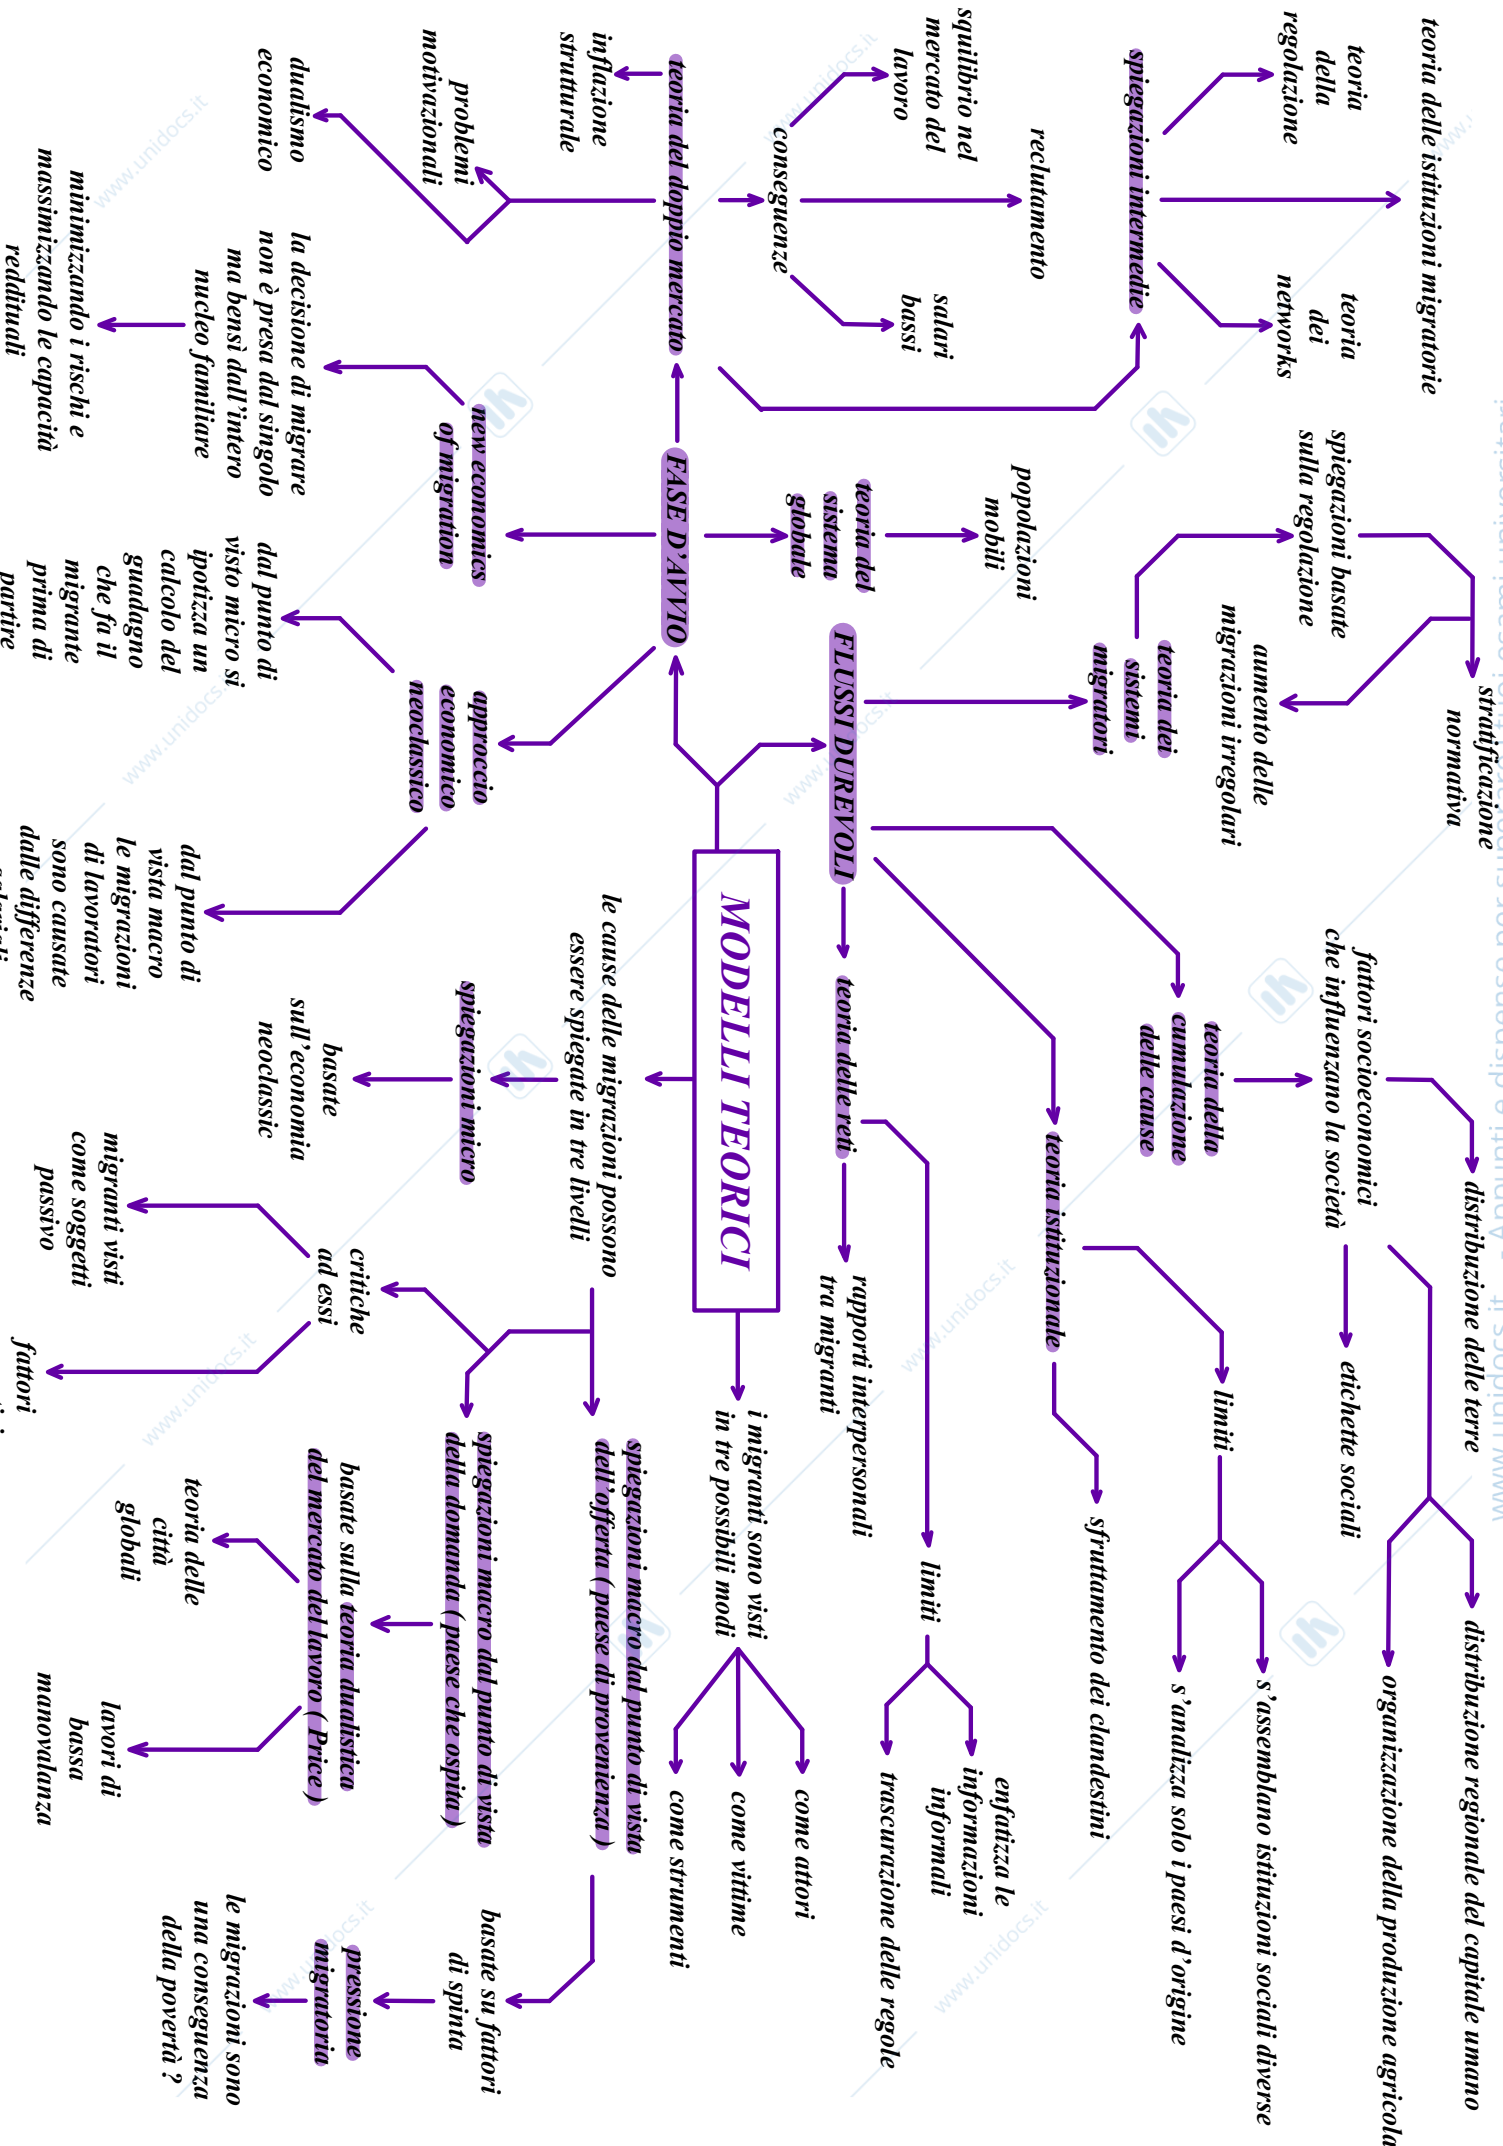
MODELLI TEORICI

FLUSSI DUREVOLI

teoria dei sistemi migratori

spiegazioni basate sulla regolazione

stratificazione normativa

aumento delle migrazioni irregolari

teoria della cumulazione delle cause

fattori socioeconomici che influenzano la società

distribuzione delle terre

distribuzione regionale del capitale umano

organizzazione della produzione agricola

etichette sociali

teoria istituzionale

limiti

s'assemblano istituzioni sociali diverse

s'analizza solo i paesi d'origine

sfruttamento dei clandestini

teoria delle reti

rapporti interpersonali tra migranti

limiti

enfatizza le informazioni informali

trascurazione delle regole

FASE D'AVVIO

teoria del sistema globale

popolazioni mobili

teoria del doppio mercato

spiegazioni intermedie

teoria delle istituzioni migratorie

teoria della regolazione

teoria dei networks

conseguenze

squilibrio nel mercato del lavoro

reclutamento

salari bassi

inflazione strutturale

problemi motivazionali

dualismo economico

new economics of migration

la decisione di migrare non è presa dal singolo ma bensì dall'intero nucleo familiare

minimizzando i rischi e massimizzando le capacità reddituali

approccio economico neoclassico

dal punto di visto micro si ipotizza un calcolo del guadagno che fa il migrante prima di partire

dal punto di vista macro le migrazioni di lavoratori sono causate dalle differenze salariali

le cause delle migrazioni possono essere spiegate in tre livelli

spiegazioni micro

basate sull'economia neoclassic

critiche ad essi

migranti visti come soggetti passivo

fattori

i migranti sono visti in tre possibili modi

come attori

come vittime

come strumenti

spiegazioni macro dal punto di vista dell'offerta ( paese di provenienza )

basate su fattori di spinta

pressione migratoria

le migrazioni sono una conseguenza della povertà ?

spiegazioni macro dal punto di vista della domanda ( paese che ospita )

basate sulla teoria dualistica del mercato del lavoro ( Price )

teoria delle città globali

lavori di bassa manovalanza

www.unidocs.it